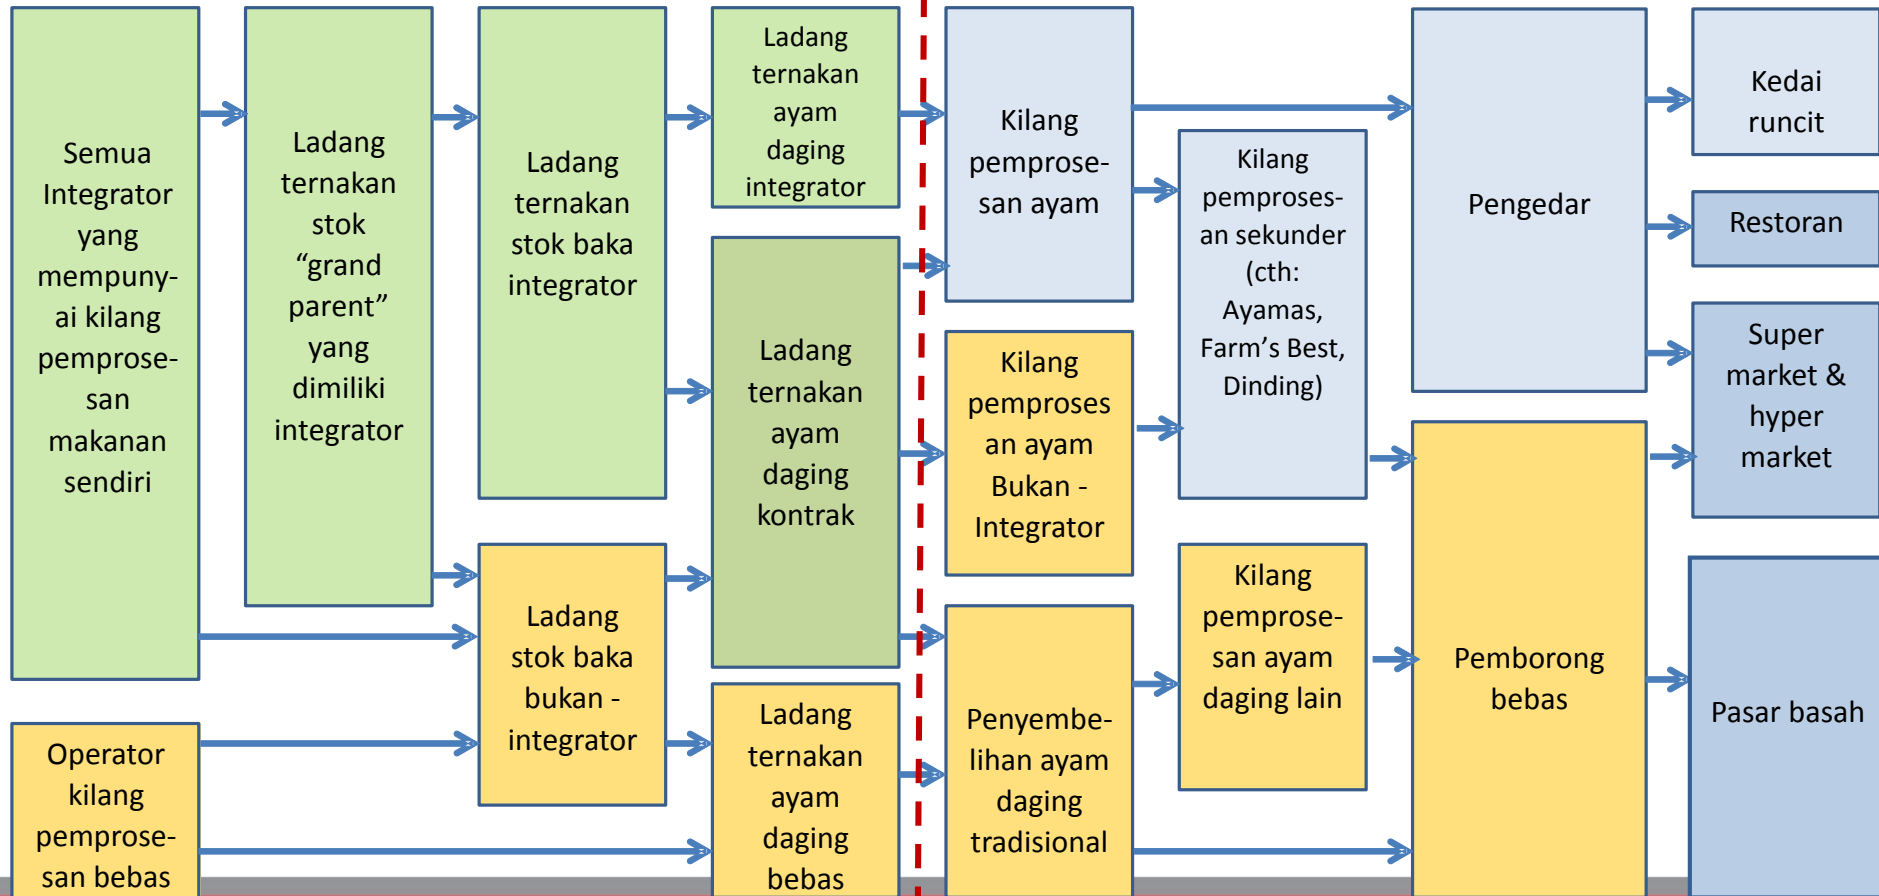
Semua Integrator yang mempunyai kilang pemprosesan makanan sendiri

Ladang ternakan stok "grand parent" yang dimiliki integrator

Ladang ternakan stok baka integrator

Ladang ternakan ayam daging integrator

Ladang ternakan ayam daging kontrak

Ladang stok baka bukan - integrator

Operator kilang pemprosesan bebas

Ladang ternakan ayam daging bebas

Kilang pemprosesan ayam

Kilang pemprosesan ayam Bukan - Integrator

Penyembelihan ayam daging tradisional

Kilang pemprosesan sekunder (cth: Ayamas, Farm's Best, Dinding)

Kilang pemprosesan ayam daging lain

Pengedar

Pemborong bebas

Kedai runcit

Restoran

Super market & hyper market

Pasar basah